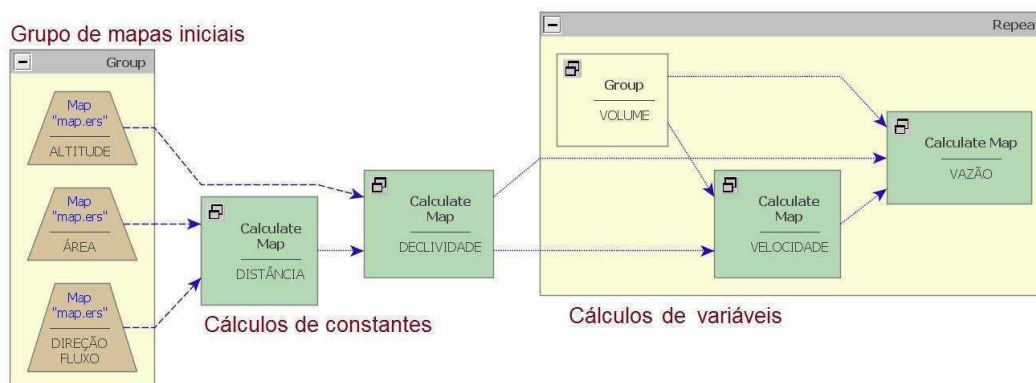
Grupo de mapas iniciais

Group

Map
"map.ers"
ALTITUDE

Map
"map.ers"
ÁREA

Map
"map.ers"
DIREÇÃO FLUXO

Calculate Map
DISTÂNCIA

Calculate Map
DECLIVIDADE

Cálculos de constantes

Repea

Group
VOLUME

Calculate Map
VELOCIDADE

Calculate Map
VAZÃO

Cálculos de variáveis